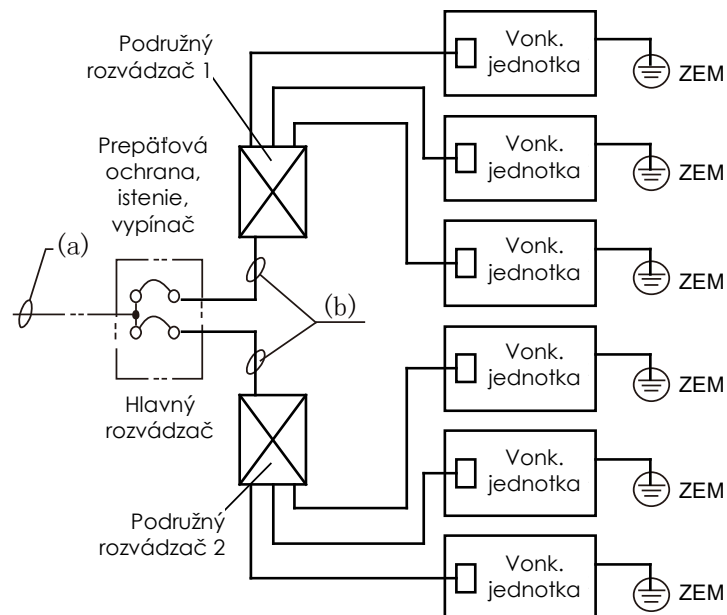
Podružný rozvádzač 1

Prepäťová ochrana, istenie, vypínač

(a)

(b)

Hlavný rozvádzač

Podružný rozvádzač 2

Vonk. jednotka

ZEM

Vonk. jednotka

ZEM

Vonk. jednotka

ZEM

Vonk. jednotka

ZEM

Vonk. jednotka

ZEM

Vonk. jednotka

ZEM